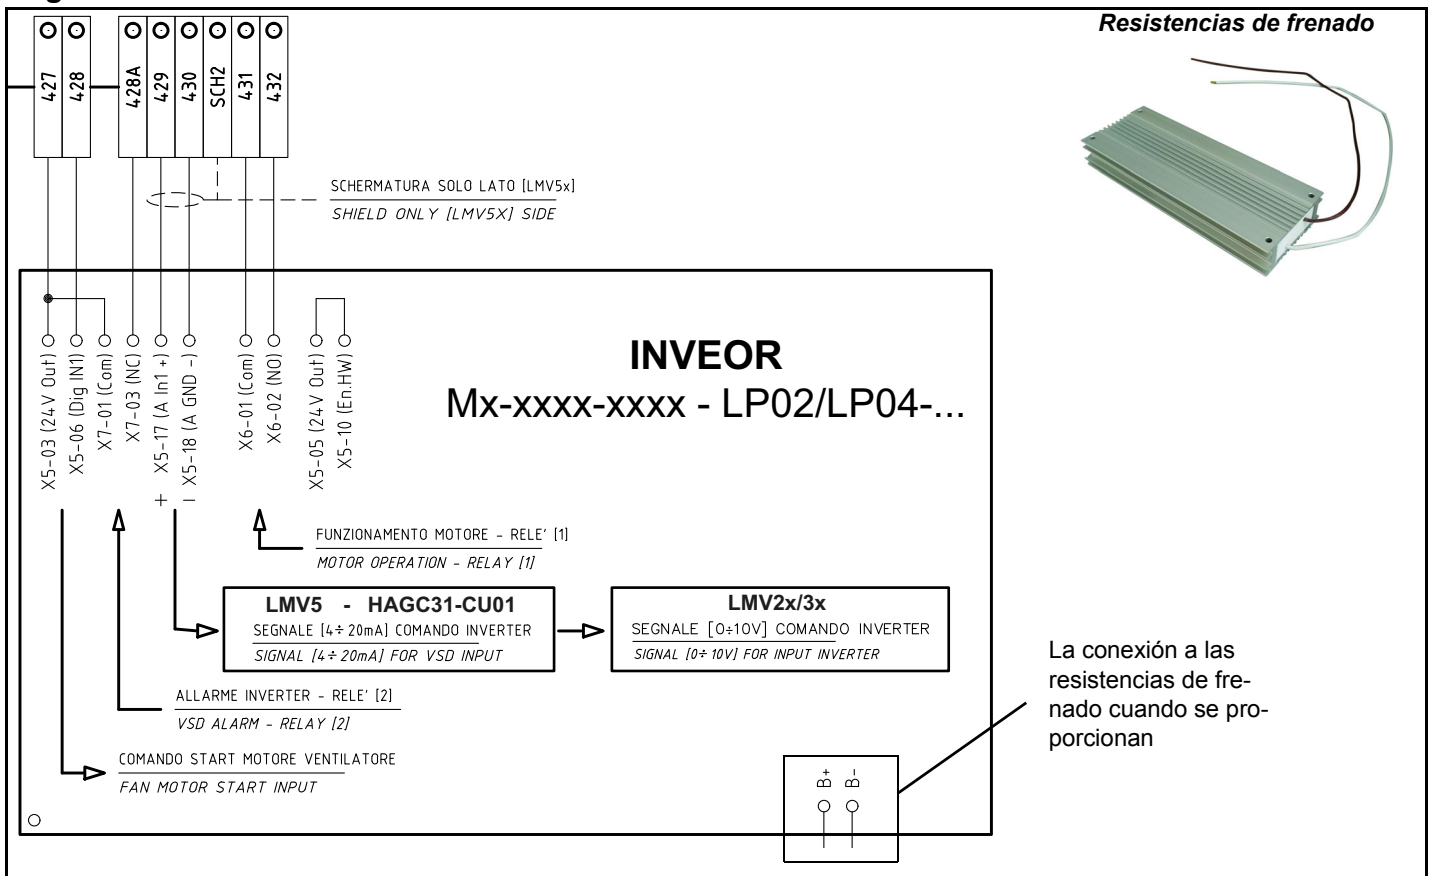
Resistencias de frenado

427
428
428A
429
430
SCH2
431
432

SCHERMATURA SOLO LATO [LMV5x]
SHIELD ONLY [LMV5X] SIDE

X5-03 (24V Out)
X5-06 (Dig IN1)
X7-01 (Com)
X7-03 (NC)
X5-17 (A In1 +)
X5-18 (A GND -)
X6-01 (Com)
X6-02 (NO)
X5-05 (24V Out)
X5-10 (En.HW)

+
-

INVEOR
Mx-xxxx-xxxx - LP02/LP04-...

FUNZIONAMENTO MOTORE - RELE' [1]
MOTOR OPERATION - RELAY [1]

LMV5 - HAGC31-CU01
SEGNALE [4÷20mA] COMANDO INVERTER
SIGNAL [4÷20mA] FOR VSD INPUT

LMV2x/3x
SEGNALE [0÷10V] COMANDO INVERTER
SIGNAL [0÷10V] FOR INPUT INVERTER

ALLARME INVERTER - RELE' [2]
VSD ALARM - RELAY [2]

COMANDO START MOTORE VENTILATORE
FAN MOTOR START INPUT

La conexión a las resistencias de frenado cuando se proporcionan

B+
B-